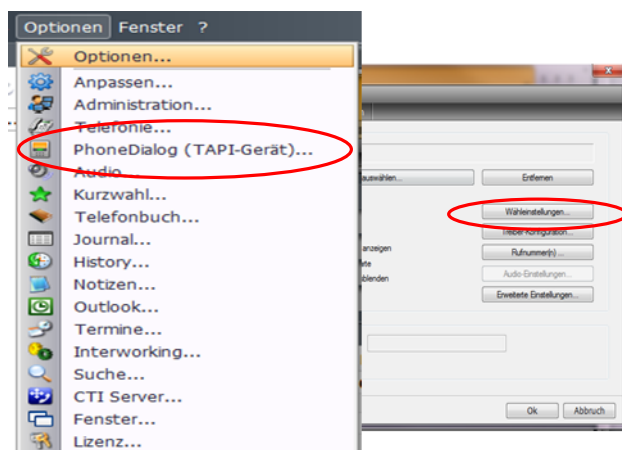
Optionen Fenster ?

Optionen...
Anpassen...
Administration...
Telefonie...
PhoneDialog (TAPI-Gerät)...
Audio...
Kurzwahl...
Telefonbuch...
Journal...
History...
Notizen...
Outlook...
Termine...
Interworking...
Suche...
CTI Server...
Fenster...
Lizenz...

uswählen...
Entfernen
Wähleinstellungen...
Treiber-Konfiguration...
anzeigen
Rufnummer(n)...
hte
Audio-Einstellungen...
blenden
Erweiterte Einstellungen...
Ok
Abbruch